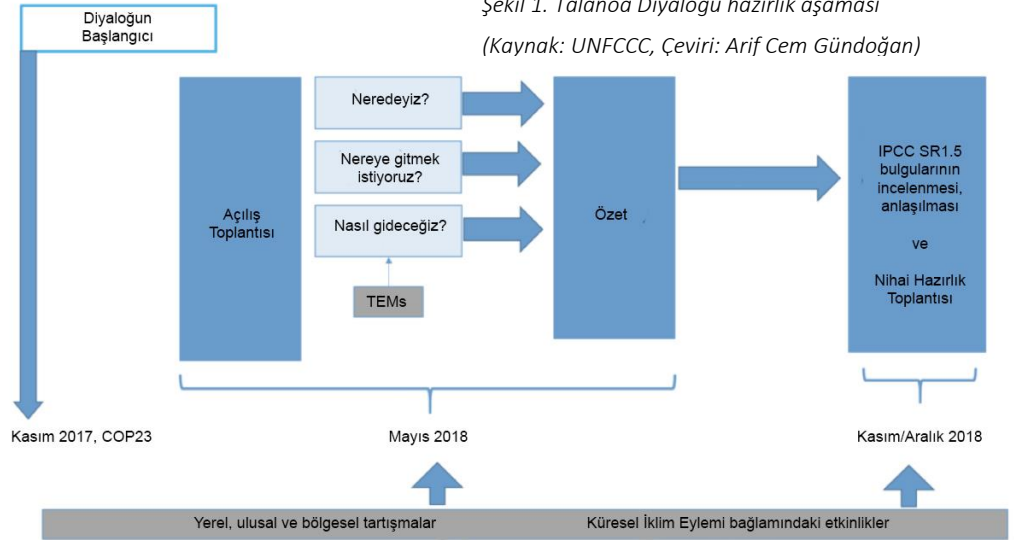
Şekil 1. Talanoa Diyaloğu hazırlık aşaması

(Kaynak: UNFCCC, Çeviri: Arif Cem Gündoğan)

Diyaloğun Başlangıcı

Açılış Toplantısı

Neredeyiz?

Nereye gitmek istiyoruz?

Nasıl gideceğiz?

TEMs

Özet

IPCC SR1.5 bulgularının incelenmesi, anlaşılması

ve

Nihai Hazırlık Toplantısı

Kasım 2017, COP23

Mayıs 2018

Kasım/Aralık 2018

Yerel, ulusal ve bölgesel tartışmalar

Küresel İklim Eylemi bağlamındaki etkinlikler